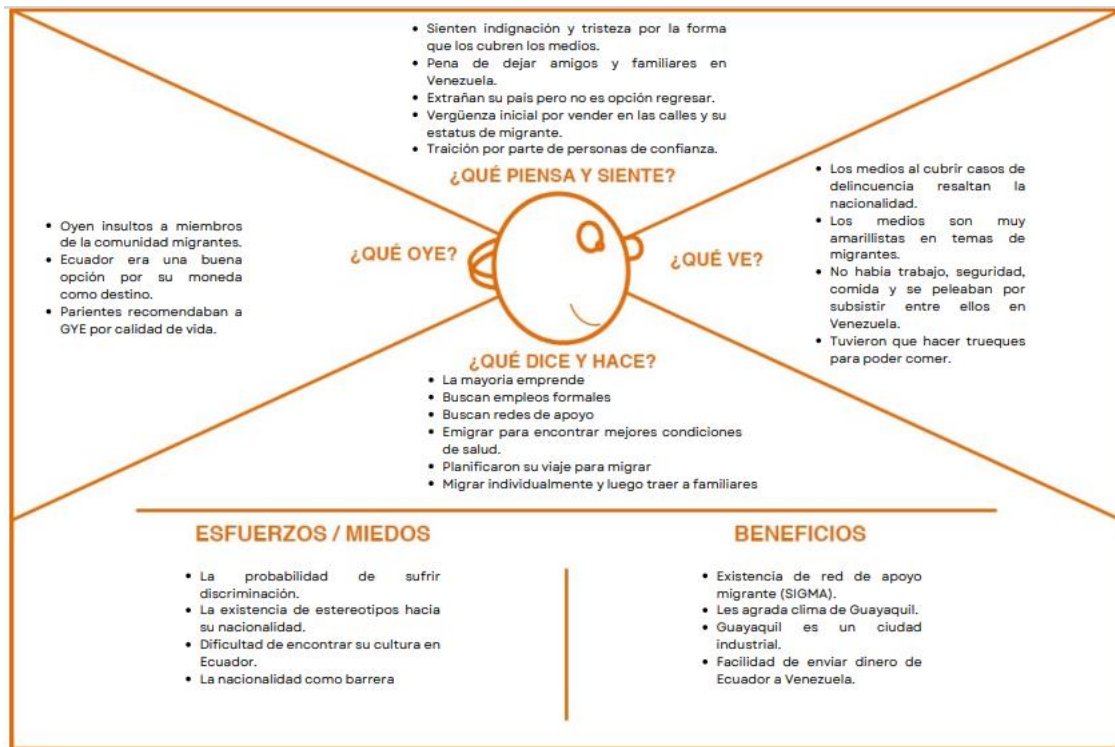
• Sienten indignación y tristeza por la forma que los cubren los medios.
• Pena de dejar amigos y familiares en Venezuela.
• Extrañan su pais pero no es opción regresar.
• Vergüenza inicial por vender en las calles y su estatus de migrante.
• Traición por parte de personas de confianza.

¿QUÉ PIENSA Y SIENTE?

• Oyen insultos a miembros de la comunidad migrantes.
• Ecuador era una buena opción por su moneda como destino.
• Parientes recomendaban a GYE por calidad de vida.

¿QUÉ OYE?

¿QUÉ VE?

• Los medios al cubrir casos de delincuencia resaltan la nacionalidad.
• Los medios son muy amarillistas en temas de migrantes.
• No habia trabajo, seguridad, comida y se peleaban por subsistir entre ellos en Venezuela.
• Tuvieron que hacer trueques para poder comer.

¿QUÉ DICE Y HACE?

• La mayoria emprende
• Buscan empleos formales
• Buscan redes de apoyo
• Emigrar para encontrar mejores condiciones de salud.
• Planificaron su viaje para migrar
• Migrar individualmente y luego traer a familiares

ESFUERZOS / MIEDOS

• La probabilidad de sufrir discriminación.
• La existencia de estereotipos hacia su nacionalidad.
• Dificultad de encontrar su cultura en Ecuador.
• La nacionalidad como barrera

BENEFICIOS

• Existencia de red de apoyo migrante (SIGMA).
• Les agrada clima de Guayaquil.
• Guayaquil es un ciudad industrial.
• Facilidad de enviar dinero de Ecuador a Venezuela.